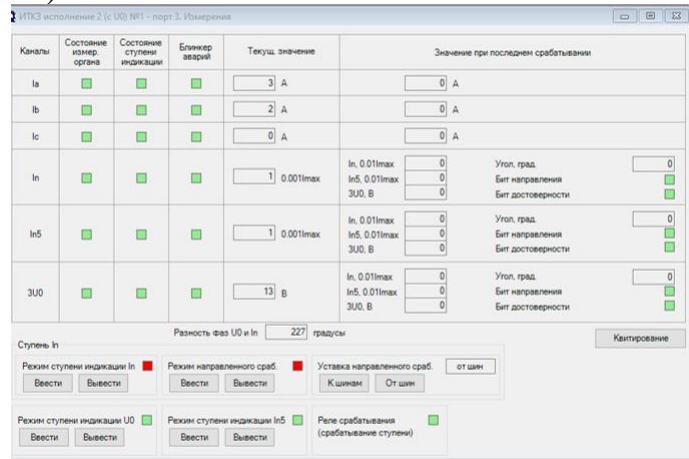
ИТКЗ исполнение 2 (с U0) №1 - порт 3. Измерения

| Каналы | Состояние измер. органа | Состояние ступени индикации | Блинкер аварий | Текущ. значение | Значение при последнем срабатывании |
|---|---|---|---|---|---|
| Ia | | | | 3 A | 0 A |
| Ib | | | | 2 A | 0 A |
| Ic | | | | 0 A | 0 A |
| In | | | | 1 0.001Imax | In, 0.01Imax 0; In5, 0.01Imax 0; 3U0, B 0; Угол, град. 0; Бит направления; Бит достоверности |
| In5 | | | | 1 0.001Imax | In, 0.01Imax 0; In5, 0.01Imax 0; 3U0, B 0; Угол, град. 0; Бит направления; Бит достоверности |
| 3U0 | | | | 13 B | In, 0.01Imax 0; In5, 0.01Imax 0; 3U0, B 0; Угол, град. 0; Бит направления; Бит достоверности |

Разность фаз U0 и In 227 градусы

Квитирование

Ступень In

Режим ступени индикации In
Ввести Вывести

Режим направленного сраб.
Ввести Вывести

Уставка направленного сраб. от шин
К шинам От шин

Режим ступени индикации U0
Ввести Вывести

Режим ступени индикации In5
Ввести Вывести

Реле срабатывания (срабатывание ступени)